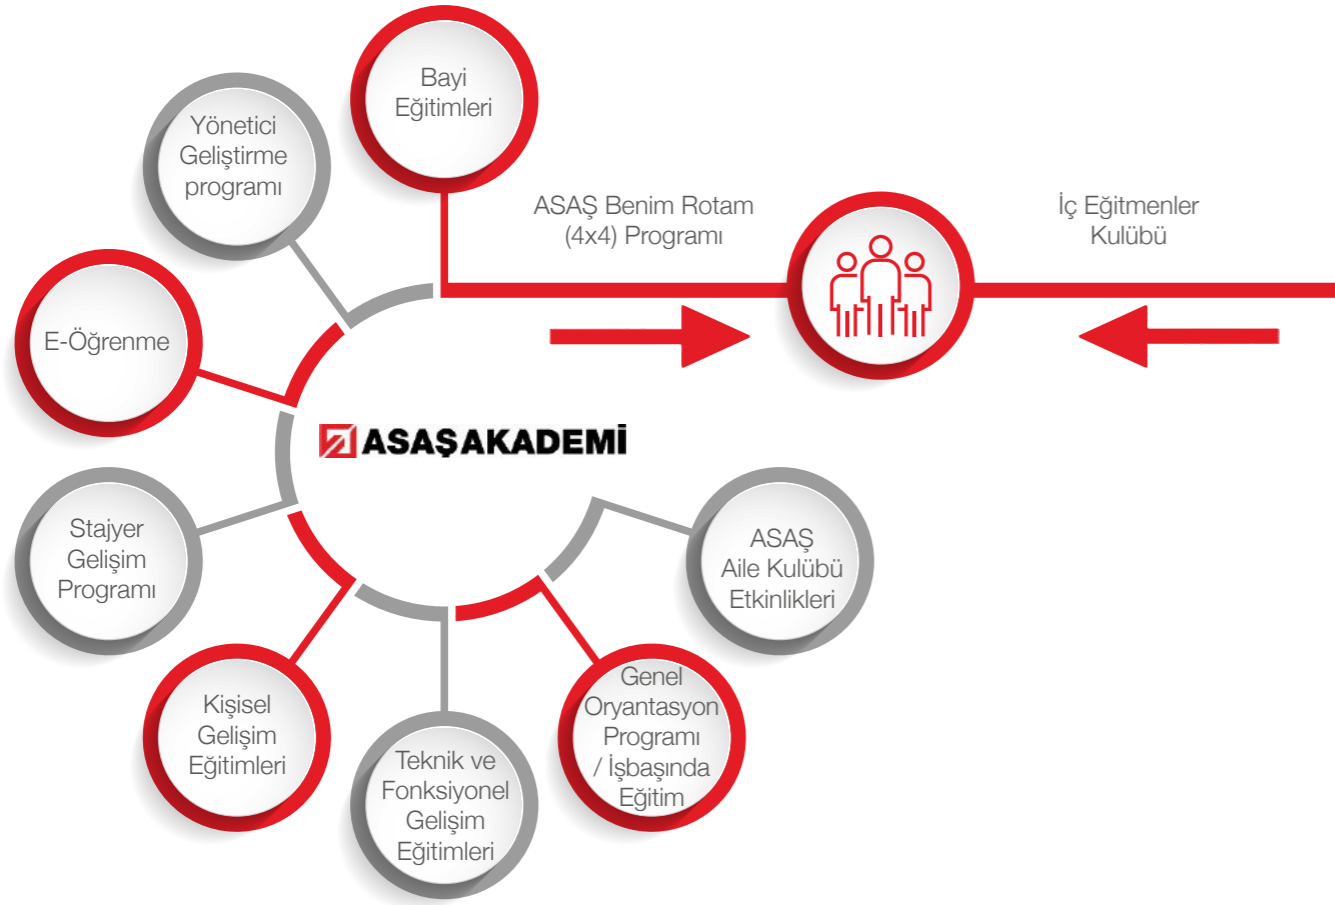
Bayi Eğitimleri

Yönetici Geliştirme programı

ASAŞ Benim Rotam (4x4) Programı

İç Eğitmenler Kulübü

E-Öğrenme

ASAŞAKADEMİ

Stajyer Gelişim Programı

ASAŞ Aile Kulübü Etkinlikleri

Kişisel Gelişim Eğitimleri

Teknik ve Fonksiyonel Gelişim Eğitimleri

Genel Oryantasyon Programı / İşbaşında Eğitim